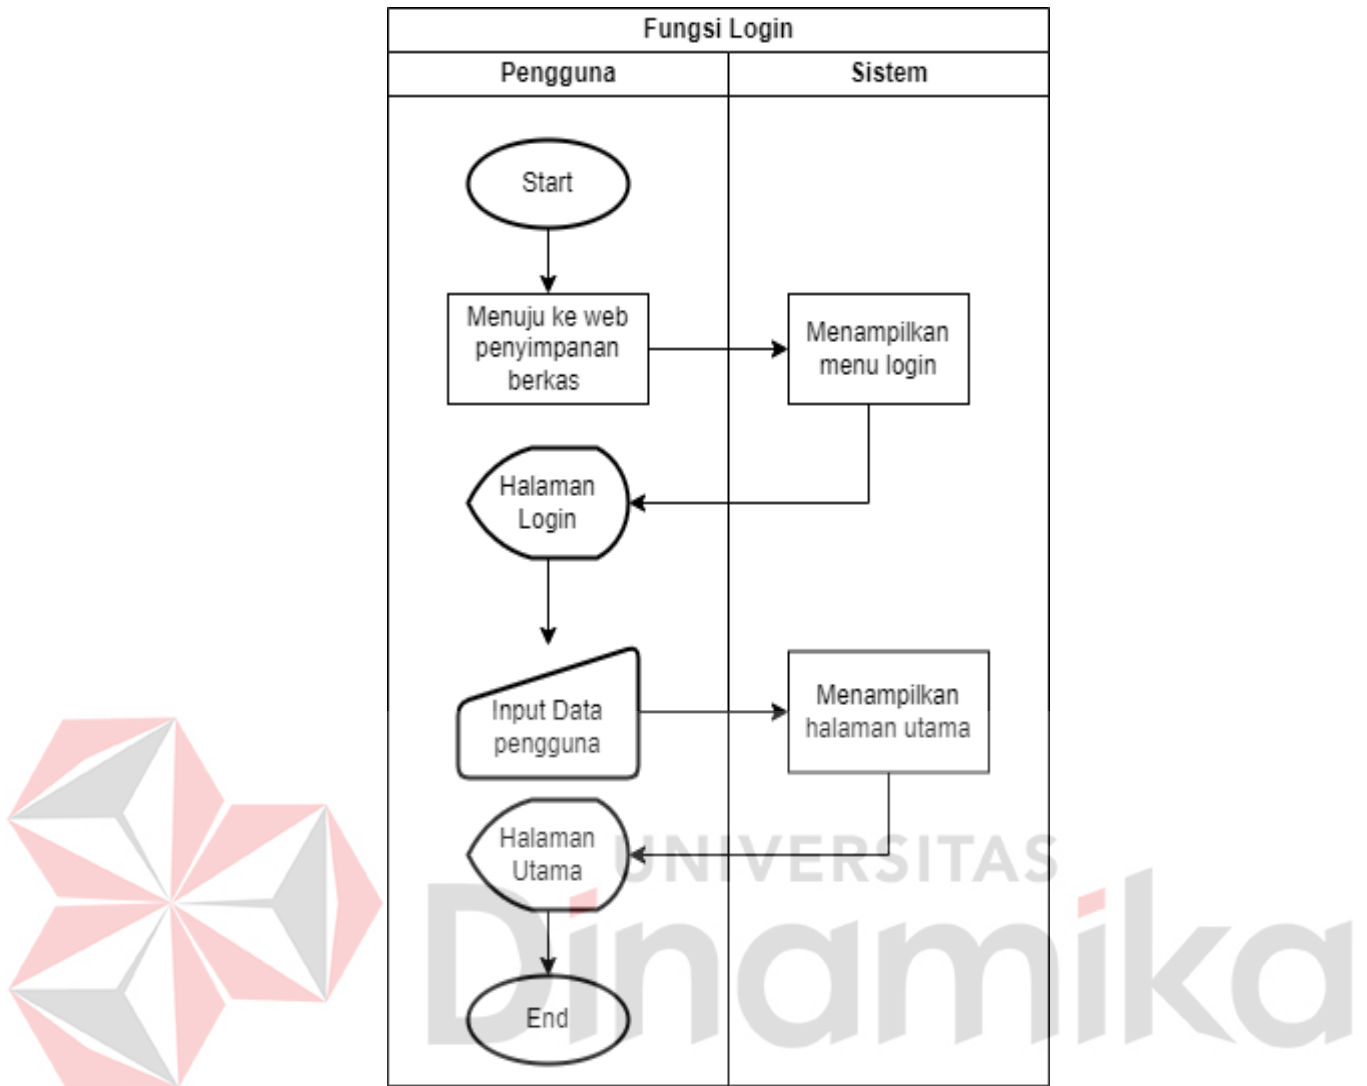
Fungsi Login

| Pengguna | Sistem |
|---|---|

Start

Menuju ke web penyimpanan berkas

Menampilkan menu login

Halaman Login

Input Data pengguna

Menampilkan halaman utama

Halaman Utama

End

UNIVERSITAS
Dinamika